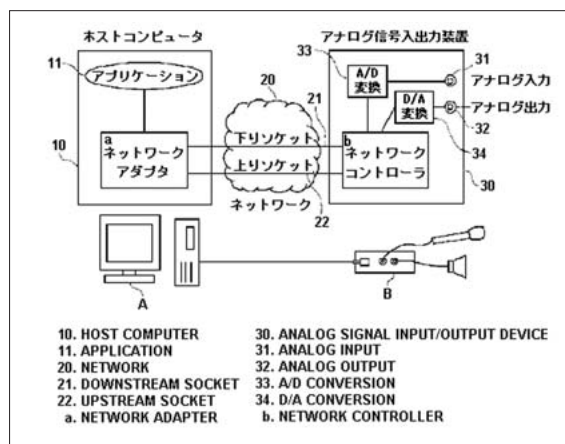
ホストコンピュータ

11
アプリケーション

10
a
ネットワーク
アダプタ

20
21
下りソケット
上りソケット
ネットワーク
22

アナログ信号入出力装置
33
A/D
変換
31
アナログ入力
D/A
変換
アナログ出力
32
34
b
ネットワーク
コントローラ
30

A
B

10. HOST COMPUTER
11. APPLICATION
20. NETWORK
21. DOWNSTREAM SOCKET
22. UPSTREAM SOCKET
a. NETWORK ADAPTER

30. ANALOG SIGNAL INPUT/OUTPUT DEVICE
31. ANALOG INPUT
32. ANALOG OUTPUT
33. A/D CONVERSION
34. D/A CONVERSION
b. NETWORK CONTROLLER